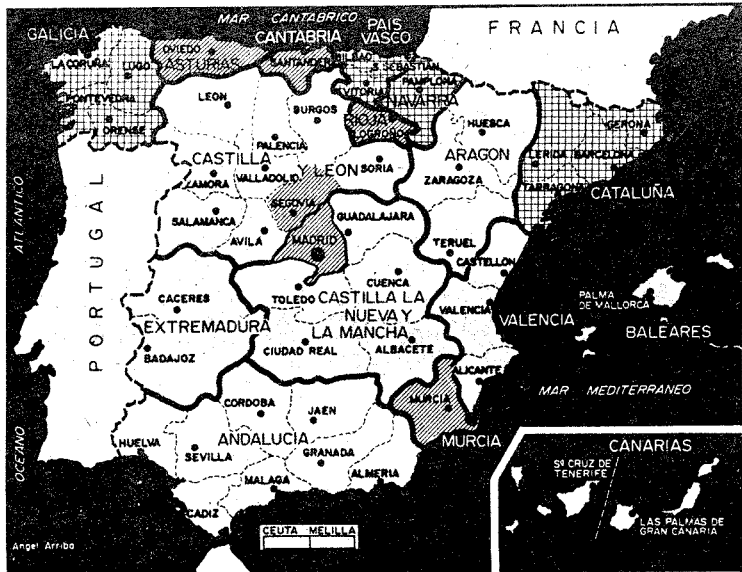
MAR CANTABRICO
GALICIA
CANTABRIA
PAIS VASCO
FRANCIA
OVIEDO
ASTURIAS
LA CORUÑA
LUGO
SANTANDER
BILBAO
S. SEBASTIAN
PAMPLONA
VITORIA
NAVARRA
PONTEVEDRA
ORENSE
LEON
BURGOS
RIOJA
LOGROÑO
HUESCA
GERONA
PALENCIA
CASTILLA
LEON
SORIA
ARAGON
LERIDA
BARCELONA
ATLANTICO
ZAMORA
VALLADOLID
ZARAGOZA
TARRAGONA
CATALUÑA
PORTUGAL
SALAMANCA
SEGOVIA
GUADALAJARA
AVILA
MADRID
TERUEL
CASTELLON
CUENCA
CACERES
TOLEDO
CASTILLA LA NUEVA Y LA MANCHA
PALMA DE MALLORCA
VALENCIA
EXTREMADURA
VALENCIA
BALEARES
CIUDAD REAL
ALBACETE
BADAJOZ
ALICANTE
MAR MEDITERRANEO
CORDOBA
JAEN
MURCIA
ANDALUCIA
HUELVA
SEVILLA
GRANADA
OCEANO
ALMERIA
MURCIA
CANARIAS
Sta CRUZ DE TENERIFE
MALAGA
CADIZ
LAS PALMAS DE GRAN CANARIA
CEUTA
MELILLA
Angel Arribo